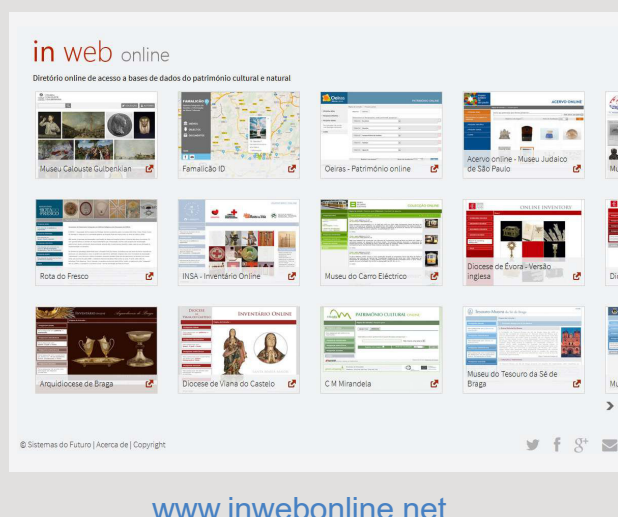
in web online

Diretório online de acesso a bases de dados do património cultural e natural

Museu Calouste Gulbenkian

Famalicão ID

Oeiras - Património online

Acervo online - Museu Judaico de São Paulo

Mu

Rota do Fresco

INSA - Inventário Online

Museu do Carro Eléctrico

Diocese de Évora - Versão inglesa

Di

Arquidiocese de Braga

Diocese de Viana do Castelo

C M Mirandela

Museu do Tesouro da Sé de Braga

Mu

© Sistemas do Futuro | Acerca de | Copyright

www.inwebonline.net